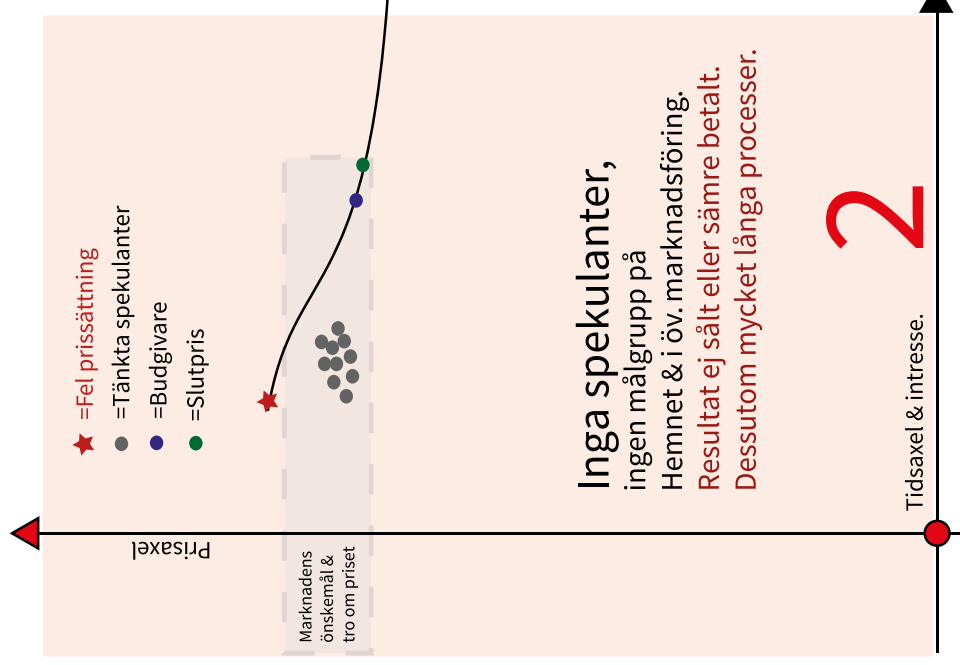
=Fel prissättning
=Tänkta spekulanter
=Budgivare
=Slutpris

Inga spekulanter,
ingen målgrupp på Hemnet & i öv. marknadsföring.
Resultat ej sålt eller sämre betalt.
Dessutom mycket långa processer.

2

Prisaxel

Marknadens önskemål & tro om priset

Tidsaxel & intresse.